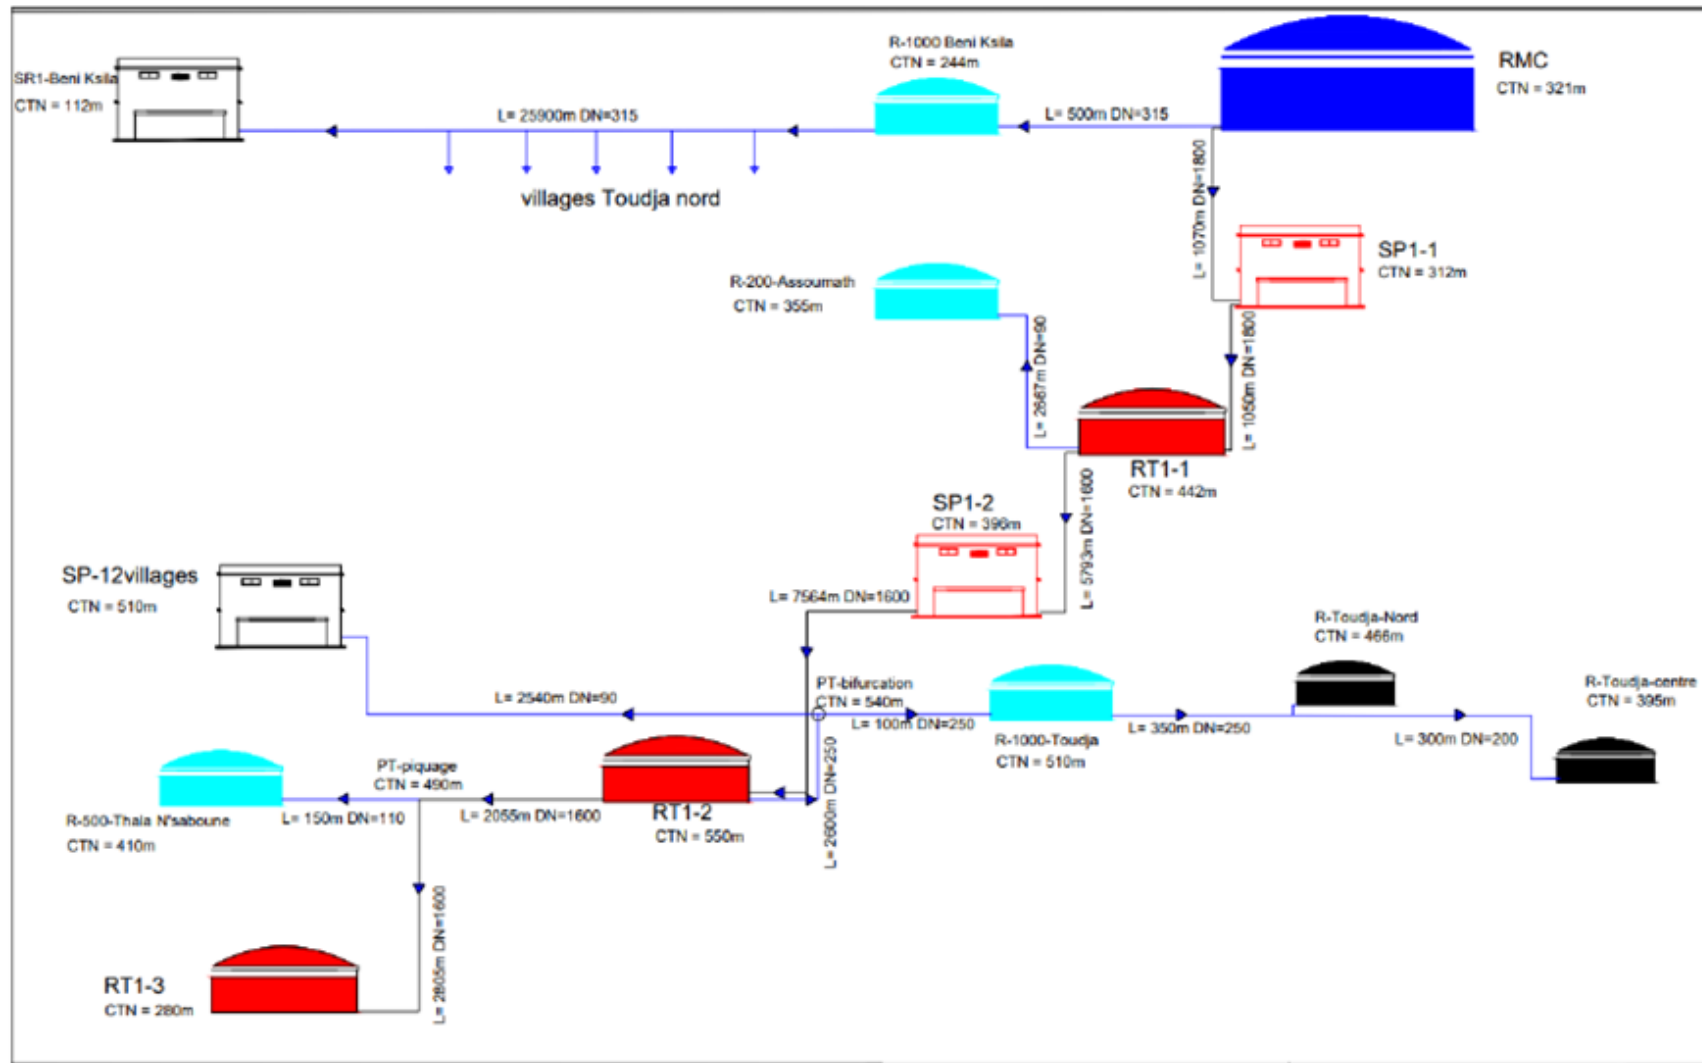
SR1-Beni Ksila
CTN = 112m

R-1000 Beni Ksila
CTN = 244m

RMC
CTN = 321m

L= 25900m DN=315

L= 500m DN=315

villages Toudja nord

L= 1070m DN=1800

SP1-1
CTN = 312m

R-200-Assoumath
CTN = 355m

L= 2567m DN=90

L= 1050m DN=1800

RT1-1
CTN = 442m

SP1-2
CTN = 390m

L= 5793m DN=1800

SP-12villages
CTN = 510m

L= 7564m DN=1600

R-Toudja-Nord
CTN = 466m

PT-bifurcation
CTN = 540m

L= 2540m DN=90

L= 100m DN=250

R-1000-Toudja
CTN = 510m

L= 350m DN=250

R-Toudja-centre
CTN = 395m

L= 300m DN=200

PT-piquage
CTN = 490m

L= 150m DN=110

L= 2055m DN=1600

RT1-2
CTN = 550m

L= 2600m DN=250

R-500-Thala N'saboune
CTN = 410m

L= 2805m DN=1600

RT1-3
CTN = 280m